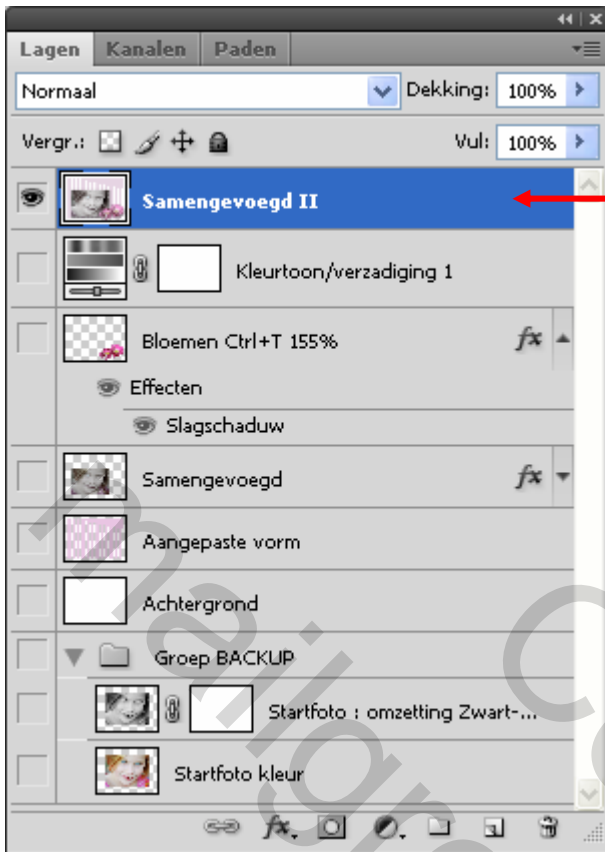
Lagen Kanalen Paden

Normaal Dekking: 100%

Vergr.: Vul: 100%

Samengevoegd II

Kleurtoon/verzadiging 1

Bloemen Ctrl+T 155% fx

Effecten

Slagschaduw

Samengevoegd fx

Aangepaste vorm

Achtergrond

Groep BACKUP

Startfoto : omzetting Zwart-...

Startfoto kleur

fx

Marjo C